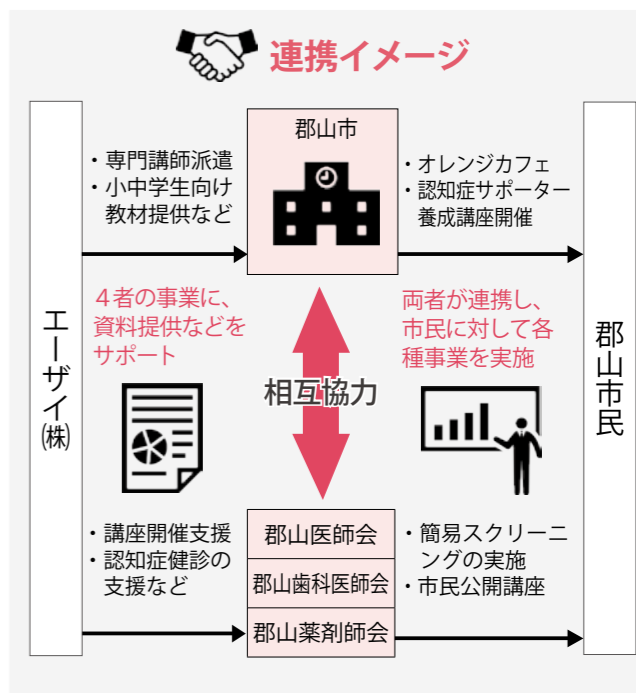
連携イメージ

エーザイ㈱

・専門講師派遣
・小中学生向け教材提供など

郡山市

・オレンジカフェ
・認知症サポーター養成講座開催

郡山市民

４者の事業に、資料提供などをサポート

相互協力

両者が連携し、市民に対して各種事業を実施

・講座開催支援
・認知症健診の支援など

郡山医師会
郡山歯科医師会
郡山薬剤師会

・簡易スクリーニングの実施
・市民公開講座